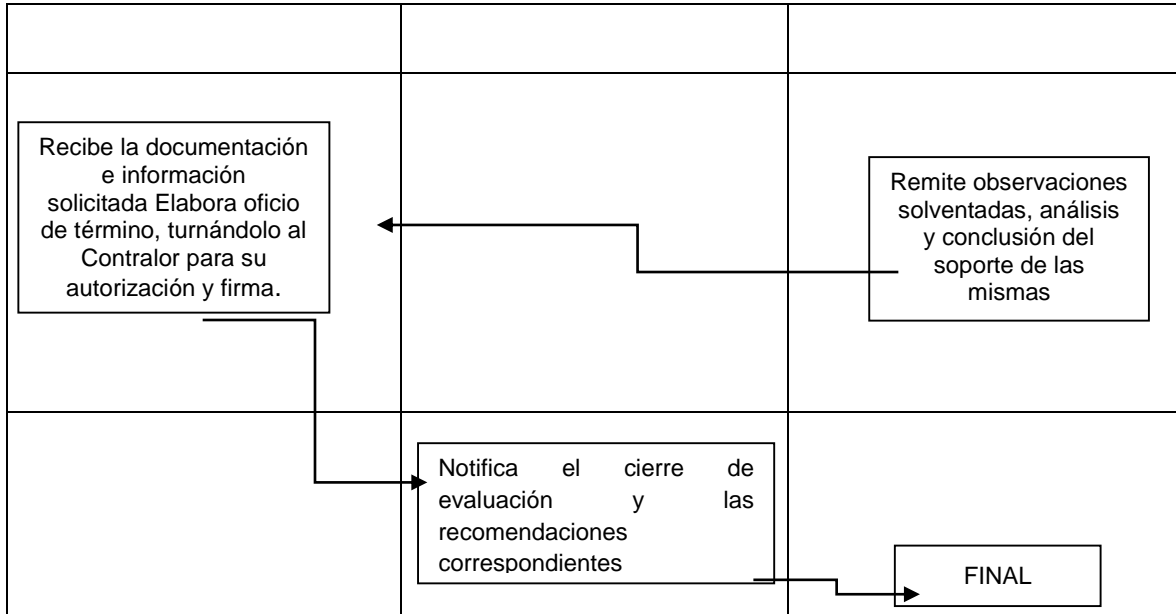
Recibe la documentación e información solicitada Elabora oficio de término, turnándolo al Contralor para su autorización y firma.

Remite observaciones solventadas, análisis y conclusión del soporte de las mismas

Notifica el cierre de evaluación y las recomendaciones correspondientes

FINAL